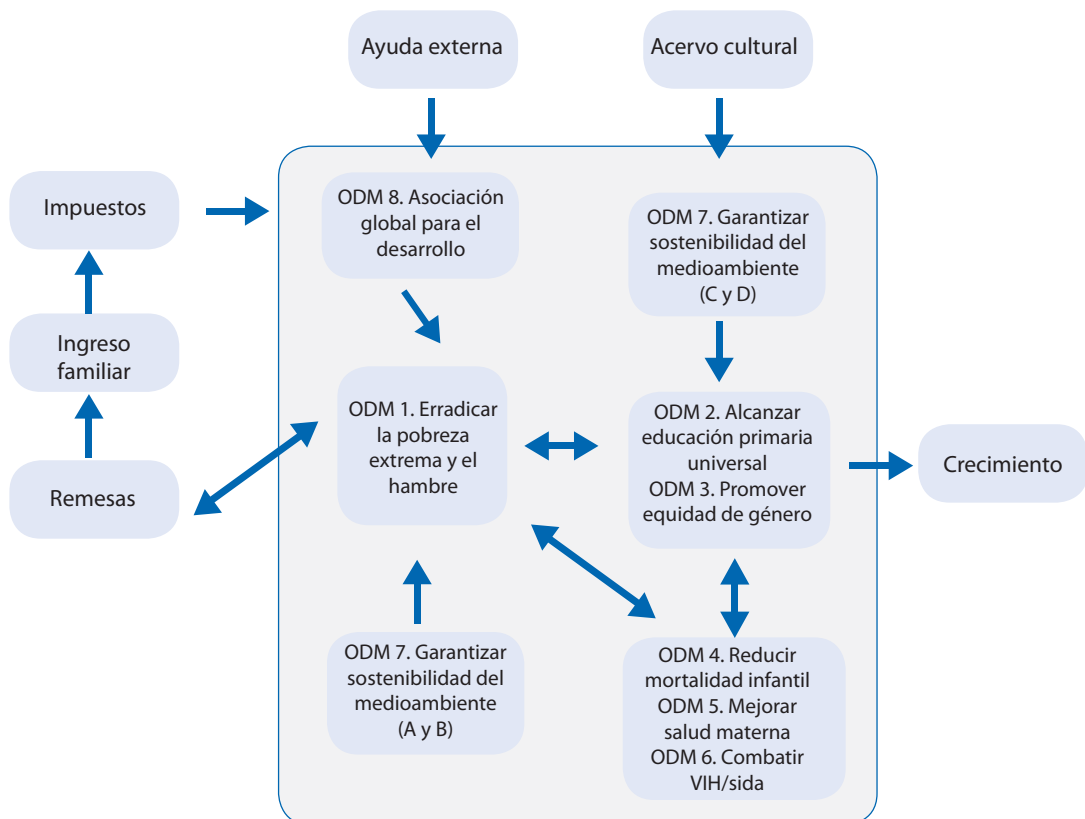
Ayuda externa

Acervo cultural

Impuestos

Ingreso familiar

Remesas

ODM 8. Asociación global para el desarrollo

ODM 7. Garantizar sostenibilidad del medioambiente (C y D)

ODM 1. Erradicar la pobreza extrema y el hambre

ODM 2. Alcanzar educación primaria universal
ODM 3. Promover equidad de género

Crecimiento

ODM 7. Garantizar sostenibilidad del medioambiente (A y B)

ODM 4. Reducir mortalidad infantil
ODM 5. Mejorar salud materna
ODM 6. Combatir VIH/sida